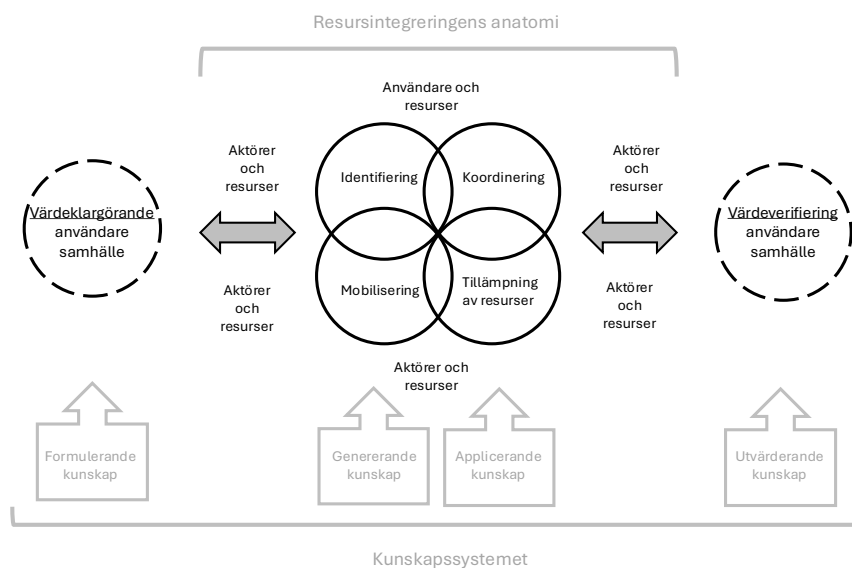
Resursintegreringens anatomi

Användare och resurser

Aktörer och resurser

Identifiering

Koordinering

Aktörer och resurser

Värdeklargörande användare samhälle

Värdeverifiering användare samhälle

Aktörer och resurser

Mobilisering

Tillämpning av resurser

Aktörer och resurser

Aktörer och resurser

Formulerande kunskap

Genererande kunskap

Applicerande kunskap

Utvärderande kunskap

Kunskapssystemet